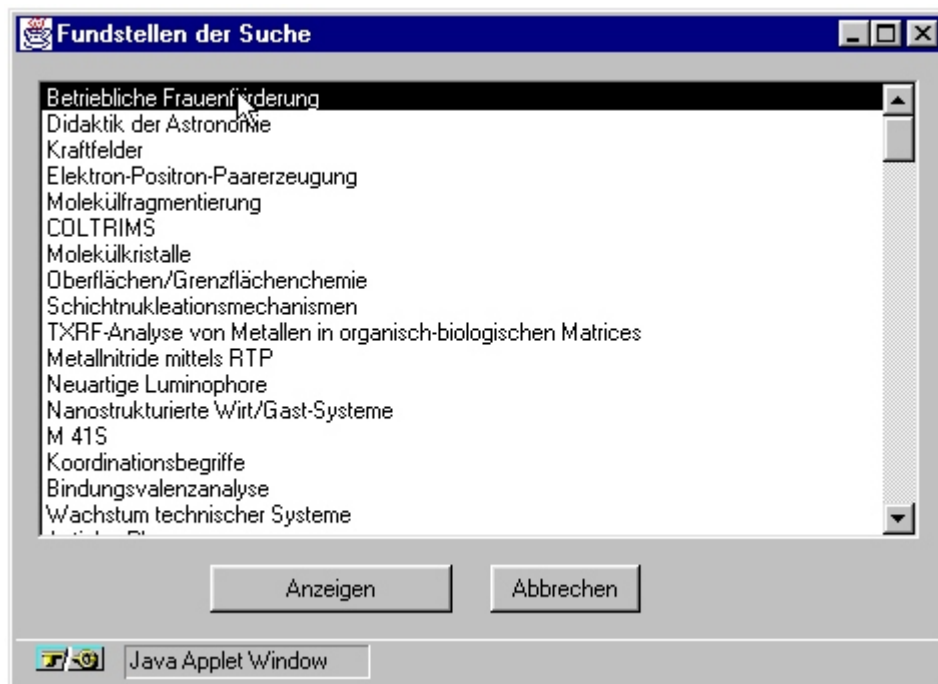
Fundstellen der Suche

Betriebliche Frauenförderung
Didaktik der Astronomie
Kraftfelder
Elektron-Positron-Paarerzeugung
Molekülfragmentierung
COLTRIMS
Molekülkristalle
Oberflächen/Grenzflächenchemie
Schichtnukleationsmechanismen
TXRF-Analyse von Metallen in organisch-biologischen Matrices
Metallnitride mittels RTP
Neuartige Luminophore
Nanostrukturierte Wirt/Gast-Systeme
M 41S
Koordinationsbegriffe
Bindungsvalenzanalyse
Wachstum technischer Systeme
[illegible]

Anzeigen
Abbrechen

Java Applet Window